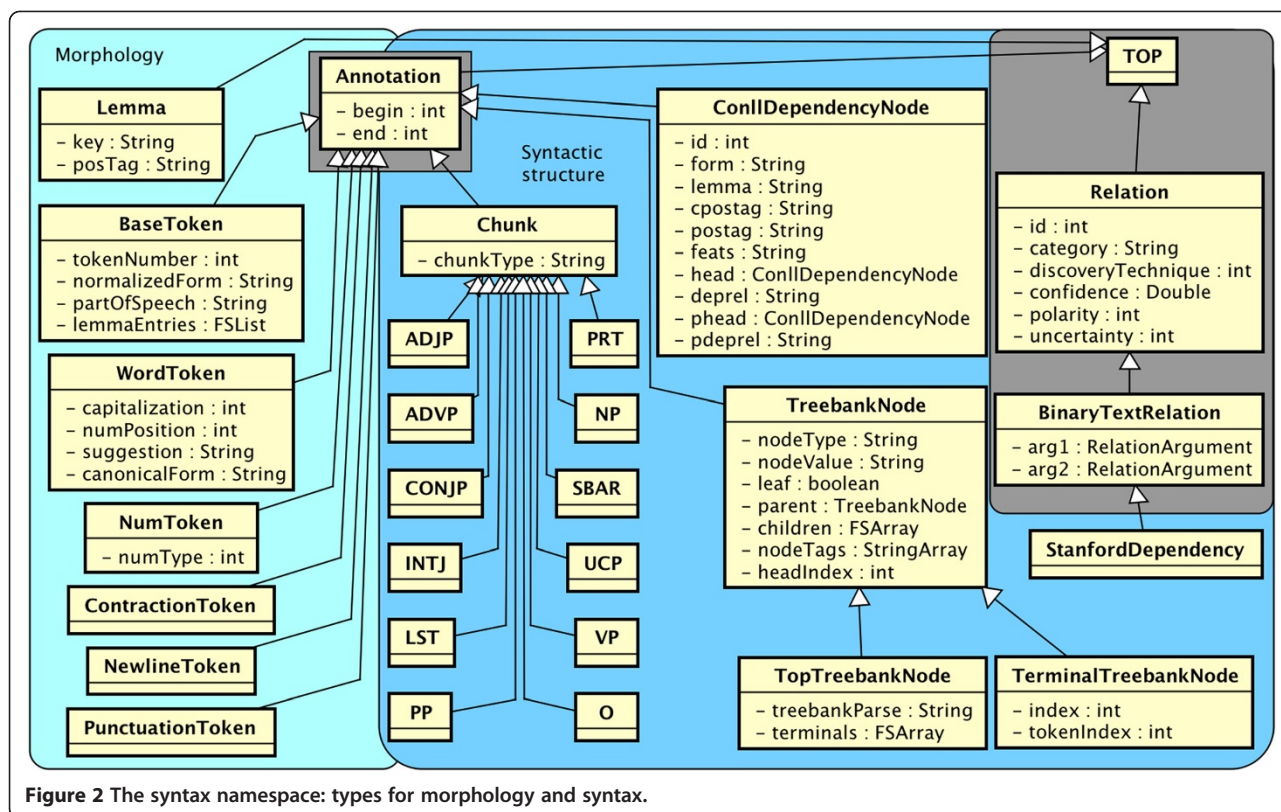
Morphology

Annotation
- begin : int
- end : int

TOP

Lemma
- key : String
- posTag : String

BaseToken
- tokenNumber : int
- normalizedForm : String
- partOfSpeech : String
- lemmaEntries : FSList

WordToken
- capitalization : int
- numPosition : int
- suggestion : String
- canonicalForm : String

NumToken
- numType : int

ContractionToken

NewlineToken

PunctuationToken

Syntactic structure

Chunk
- chunkType : String

ADJP

ADVP

CONJP

INTJ

LST

PP

PRT

NP

SBAR

UCP

VP

O

ConllDependencyNode
- id : int
- form : String
- lemma : String
- cpostag : String
- postag : String
- feats : String
- head : ConllDependencyNode
- deprel : String
- phead : ConllDependencyNode
- pdeprel : String

TreebankNode
- nodeType : String
- nodeValue : String
- leaf : boolean
- parent : TreebankNode
- children : FSArray
- nodeTags : StringArray
- headIndex : int

TopTreebankNode
- treebankParse : String
- terminals : FSArray

TerminalTreebankNode
- index : int
- tokenIndex : int

Relation
- id : int
- category : String
- discoveryTechnique : int
- confidence : Double
- polarity : int
- uncertainty : int

BinaryTextRelation
- arg1 : RelationArgument
- arg2 : RelationArgument

StanfordDependency

Figure 2 The syntax namespace: types for morphology and syntax.